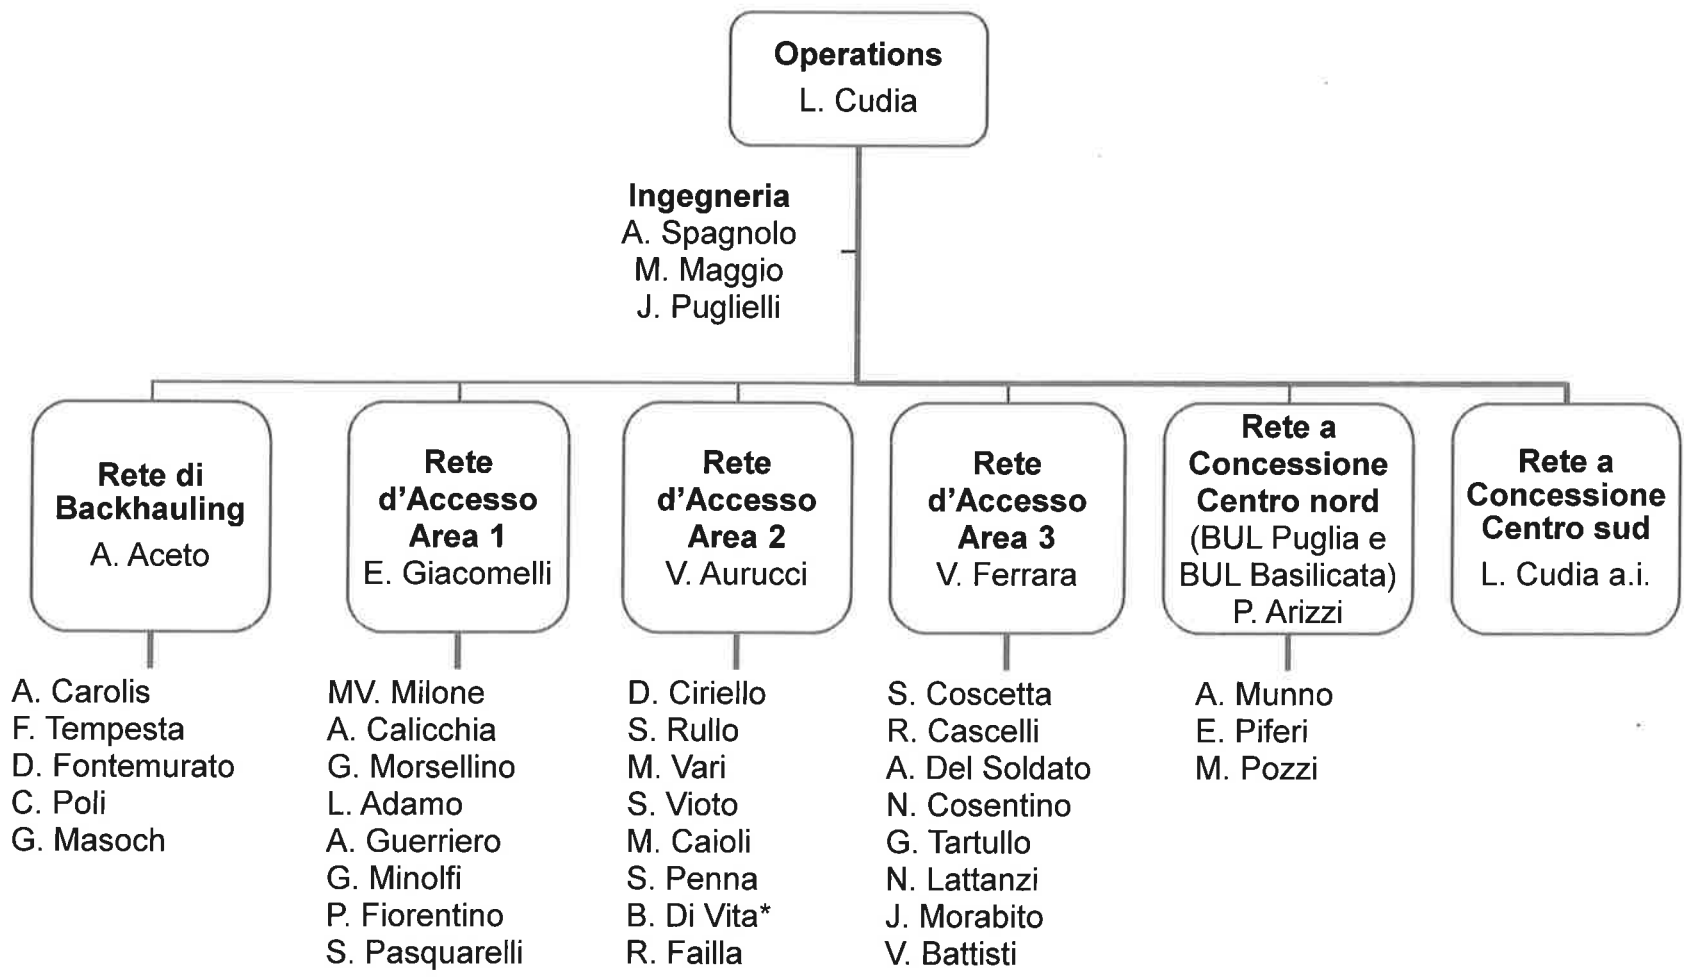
**Operations**
L. Cudia

**Ingegneria**
A. Spagnolo
M. Maggio
J. Puglielli

**Rete di Backhauling**
A. Aceto

A. Carolis
F. Tempesta
D. Fontemurato
C. Poli
G. Masoch

**Rete d'Accesso Area 1**
E. Giacomelli

MV. Milone
A. Calicchia
G. Morsellino
L. Adamo
A. Guerriero
G. Minolfi
P. Fiorentino
S. Pasquarelli

**Rete d'Accesso Area 2**
V. Aurucci

D. Ciriello
S. Rullo
M. Vari
S. Vioto
M. Caioli
S. Penna
B. Di Vita*
R. Failla

**Rete d'Accesso Area 3**
V. Ferrara

S. Coscetta
R. Cascelli
A. Del Soldato
N. Cosentino
G. Tartullo
N. Lattanzi
J. Morabito
V. Battisti

**Rete a Concessione Centro nord**
(BUL Puglia e BUL Basilicata)
P. Arizzi

A. Munno
E. Piferi
M. Pozzi

**Rete a Concessione Centro sud**
L. Cudia a.i.